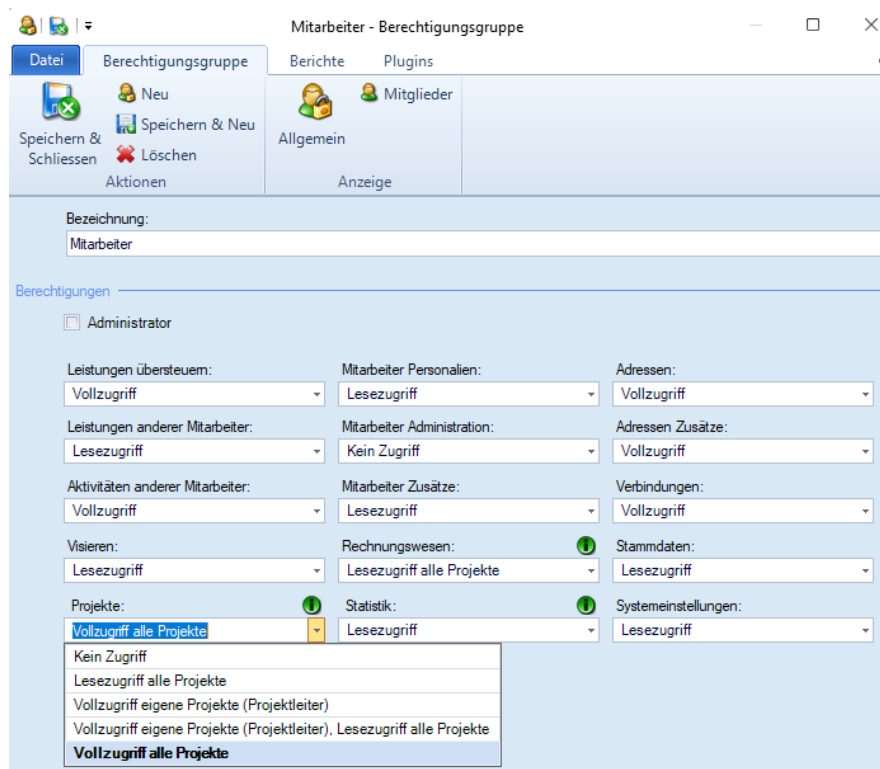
Mitarbeiter - Berechtigungsgruppe

Datei
Berechtigungsgruppe
Berichte
Plugins

Speichern & Schliessen
Neu
Speichern & Neu
Löschen
Aktionen
Allgemein
Mitglieder
Anzeige

Bezeichnung:
Mitarbeiter

Berechtigungen

Administrator

Leistungen übersteuern:
Vollzugriff
Mitarbeiter Personalien:
Lesezugriff
Adressen:
Vollzugriff

Leistungen anderer Mitarbeiter:
Lesezugriff
Mitarbeiter Administration:
Kein Zugriff
Adressen Zusätze:
Vollzugriff

Aktivitäten anderer Mitarbeiter:
Vollzugriff
Mitarbeiter Zusätze:
Lesezugriff
Verbindungen:
Vollzugriff

Visieren:
Lesezugriff
Rechnungswesen:
Lesezugriff alle Projekte
Stammdaten:
Lesezugriff

Projekte:
Vollzugriff alle Projekte
Statistik:
Lesezugriff
Systemeinstellungen:
Lesezugriff

Kein Zugriff
Lesezugriff alle Projekte
Vollzugriff eigene Projekte (Projektleiter)
Vollzugriff eigene Projekte (Projektleiter), Lesezugriff alle Projekte
Vollzugriff alle Projekte